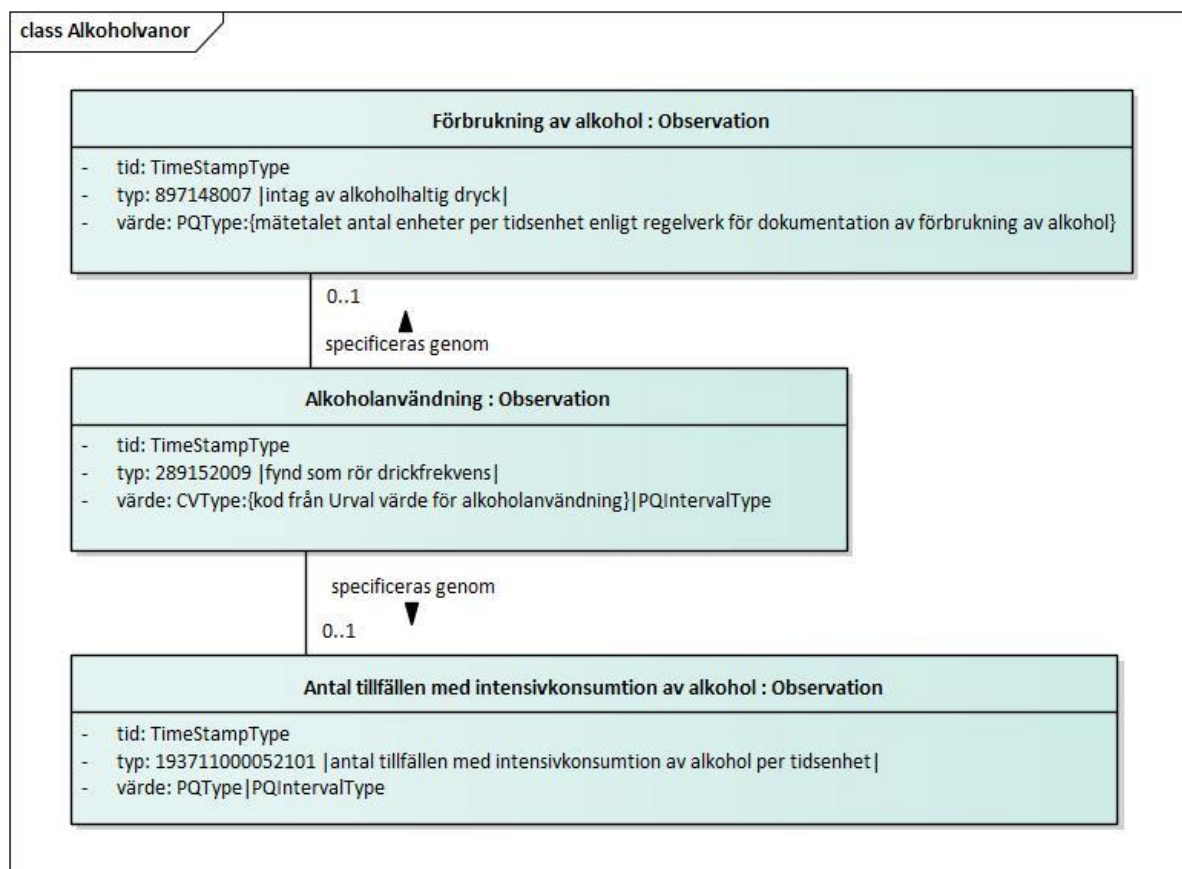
class Alkoholvanor

Förbrukning av alkohol : Observation

- tid: TimeStampType
- typ: 897148007 |intag av alkoholhaltig dryck|
- värde: PQType:{mätetalet antal enheter per tidsenhet enligt regelverk för dokumentation av förbrukning av alkohol}

0..1

specificeras genom

Alkoholanvändning : Observation

- tid: TimeStampType
- typ: 289152009 |fynd som rör drickfrekvens|
- värde: CVType:{kod från Urval värde för alkoholanvändning}|PQIntervalType

specificeras genom

0..1

Antal tillfällen med intensivkonsumtion av alkohol : Observation

- tid: TimeStampType
- typ: 193711000052101 |antal tillfällen med intensivkonsumtion av alkohol per tidsenhet|
- värde: PQType|PQIntervalType